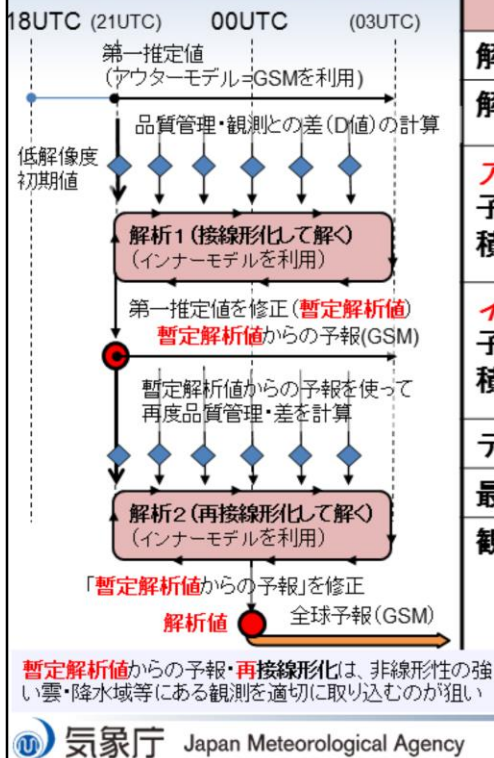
18UTC (21UTC) 00UTC (03UTC)

第一推定値
(アウターモデル=GSMを利用)

品質管理・観測との差(D値)の計算

低解像度
初期値

解析1(接線形化して解く)
(インナーモデルを利用)

第一推定値を修正(暫定解析値)
暫定解析値からの予報(GSM)

暫定解析値からの予報を使って
再度品質管理・差を計算

解析2(再接線形化して解く)
(インナーモデルを利用)

「暫定解析値からの予報」を修正

解析値

全球予報(GSM)

暫定解析値からの予報・再接線形化は、非線形性の強い雲・降水域等にある観測を適切に取り込むのが狙い

解
解
ア
予
積
イ
予
積
デ
最
観

気象庁 Japan Meteorological Agency